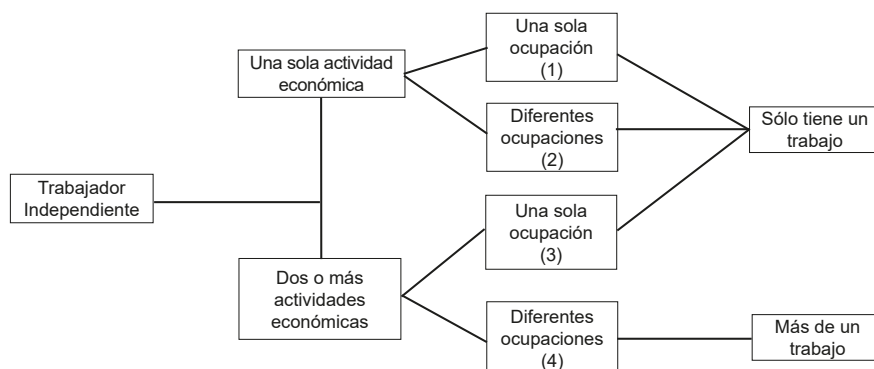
Trabajador Independiente

Una sola actividad económica

Dos o más actividades económicas

Una sola ocupación (1)

Diferentes ocupaciones (2)

Una sola ocupación (3)

Diferentes ocupaciones (4)

Sólo tiene un trabajo

Más de un trabajo